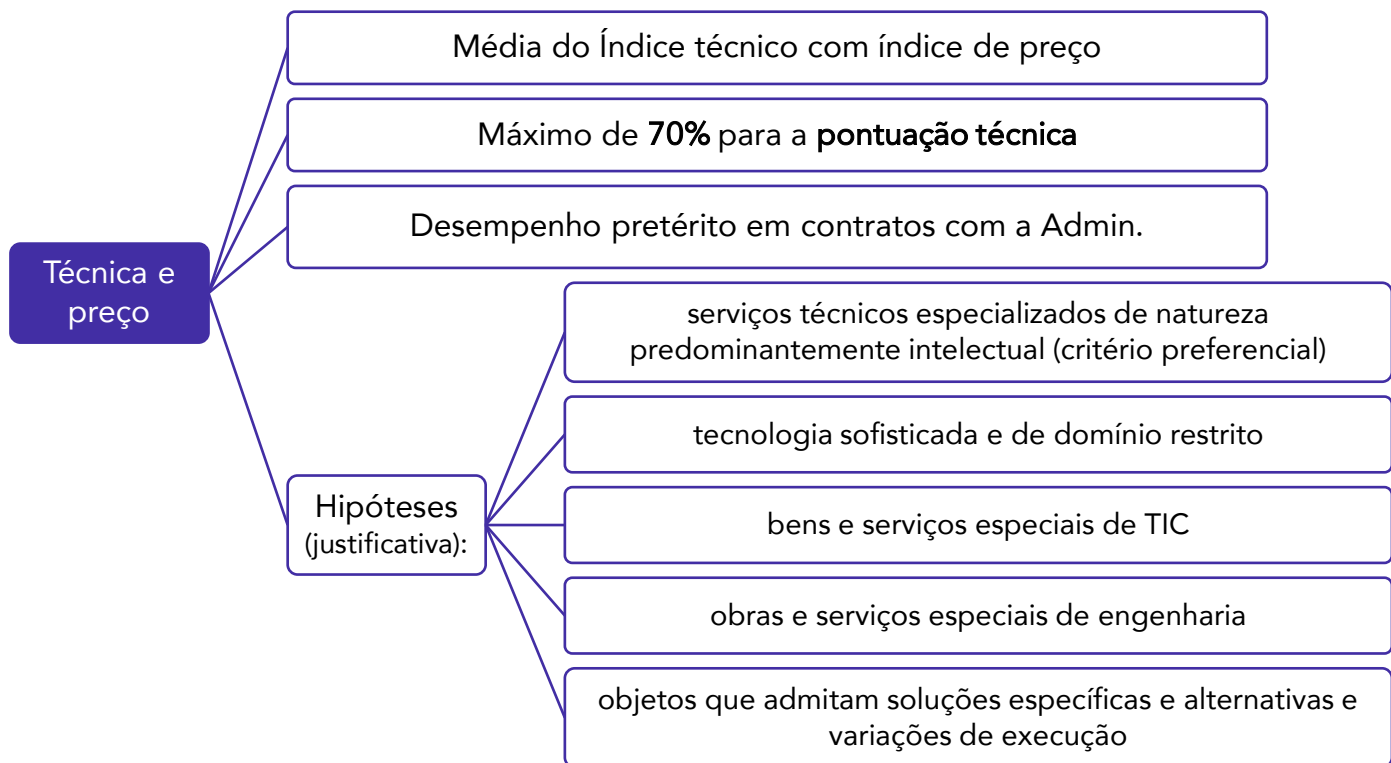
Técnica e preço

Média do Índice técnico com índice de preço

Máximo de **70%** para a **pontuação técnica**

Desempenho pretérito em contratos com a Admin.

Hipóteses (justificativa):

serviços técnicos especializados de natureza predominantemente intelectual (critério preferencial)

tecnologia sofisticada e de domínio restrito

bens e serviços especiais de TIC

obras e serviços especiais de engenharia

objetos que admitam soluções específicas e alternativas e variações de execução